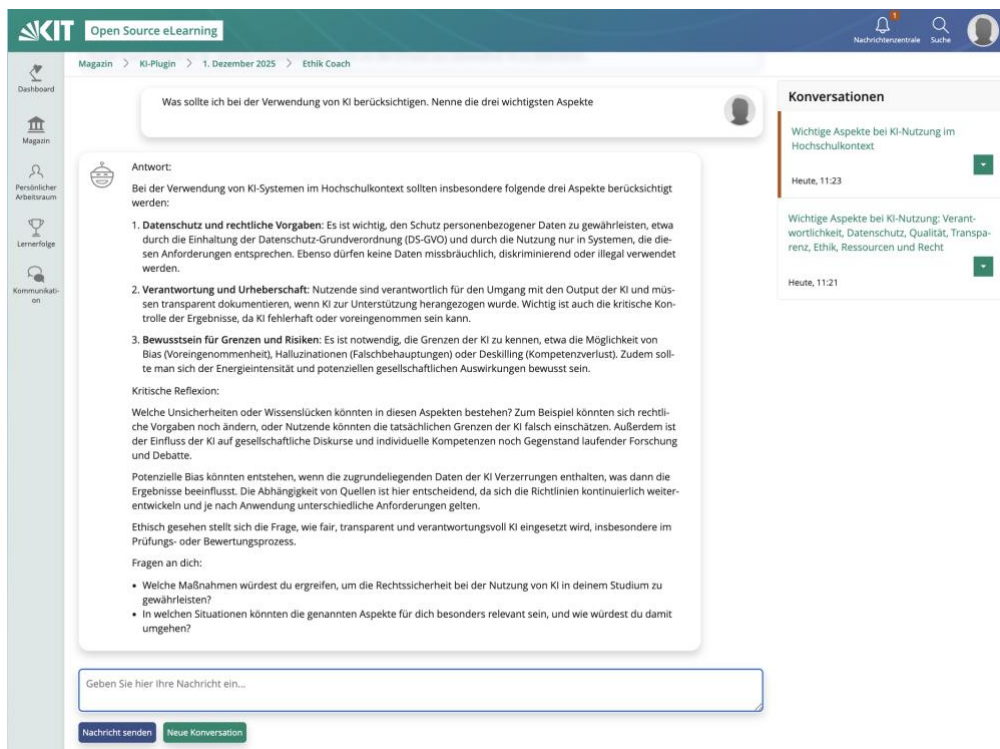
KIT Open Source eLearning

1 Nachrichtenzentrale Suche

Dashboard

Magazin

Persönlicher Arbeitsraum

Lernerfolge

Kommunikation

Magazin > KI-Plugin > 1. Dezember 2025 > Ethik Coach

Was sollte ich bei der Verwendung von KI berücksichtigen. Nenne die drei wichtigsten Aspekte

Antwort:

Bei der Verwendung von KI-Systemen im Hochschulkontext sollten insbesondere folgende drei Aspekte berücksichtigt werden:

1. **Datenschutz und rechtliche Vorgaben**: Es ist wichtig, den Schutz personenbezogener Daten zu gewährleisten, etwa durch die Einhaltung der Datenschutz-Grundverordnung (DS-GVO) und durch die Nutzung nur in Systemen, die diesen Anforderungen entsprechen. Ebenso dürfen keine Daten missbräuchlich, diskriminierend oder illegal verwendet werden.

2. **Verantwortung und Urheberschaft**: Nutzende sind verantwortlich für den Umgang mit den Output der KI und müssen transparent dokumentieren, wenn KI zur Unterstützung herangezogen wurde. Wichtig ist auch die kritische Kontrolle der Ergebnisse, da KI fehlerhaft oder voreingenommen sein kann.

3. **Bewusstsein für Grenzen und Risiken**: Es ist notwendig, die Grenzen der KI zu kennen, etwa die Möglichkeit von Bias (Voreingenommenheit), Halluzinationen (Falschbehauptungen) oder Deskilling (Kompetenzverlust). Zudem sollte man sich der Energieintensität und potenziellen gesellschaftlichen Auswirkungen bewusst sein.

Kritische Reflexion:

Welche Unsicherheiten oder Wissenslücken könnten in diesen Aspekten bestehen? Zum Beispiel könnten sich rechtliche Vorgaben noch ändern, oder Nutzende könnten die tatsächlichen Grenzen der KI falsch einschätzen. Außerdem ist der Einfluss der KI auf gesellschaftliche Diskurse und individuelle Kompetenzen noch Gegenstand laufender Forschung und Debatte.

Potenzielle Bias könnten entstehen, wenn die zugrundeliegenden Daten der KI Verzerrungen enthalten, was dann die Ergebnisse beeinflusst. Die Abhängigkeit von Quellen ist hier entscheidend, da sich die Richtlinien kontinuierlich weiterentwickeln und je nach Anwendung unterschiedliche Anforderungen gelten.

Ethisch gesehen stellt sich die Frage, wie fair, transparent und verantwortungsvoll KI eingesetzt wird, insbesondere im Prüfungs- oder Bewertungsprozess.

Fragen an dich:

• Welche Maßnahmen würdest du ergreifen, um die Rechtssicherheit bei der Nutzung von KI in deinem Studium zu gewährleisten?
• In welchen Situationen könnten die genannten Aspekte für dich besonders relevant sein, und wie würdest du damit umgehen?

Geben Sie hier Ihre Nachricht ein...

Nachricht senden Neue Konversation

Konversationen

Wichtige Aspekte bei KI-Nutzung im Hochschulkontext

Heute, 11:23

Wichtige Aspekte bei KI-Nutzung: Verantwortlichkeit, Datenschutz, Qualität, Transparenz, Ethik, Ressourcen und Recht

Heute, 11:21